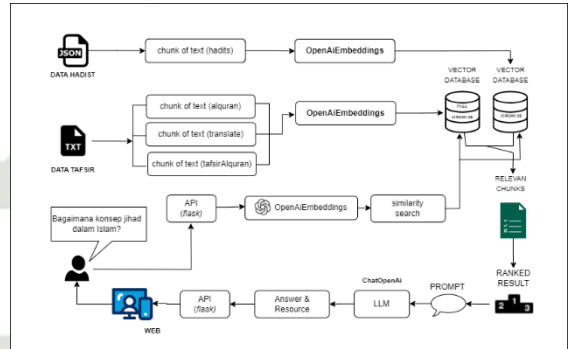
JSON
DATA HADIST
chunk of text (hadits)
OpenAiEmbeddings
VECTOR DATABASE
VECTOR DATABASE
Faiss
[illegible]
chunk of text (alquran)
chunk of text (translate)
OpenAiEmbeddings
TXT
DATA TAFSIR
chunk of text (tafsirAlquran)
RELEVAN CHUNKS
Bagaimana konsep jihad dalam Islam?
API (flask)
OpenAiEmbeddings
similarity search
RANKED RESULT
ChatOpenAi
PROMPT
API (flask)
Answer & Resource
LLM
WEB
2 1 3